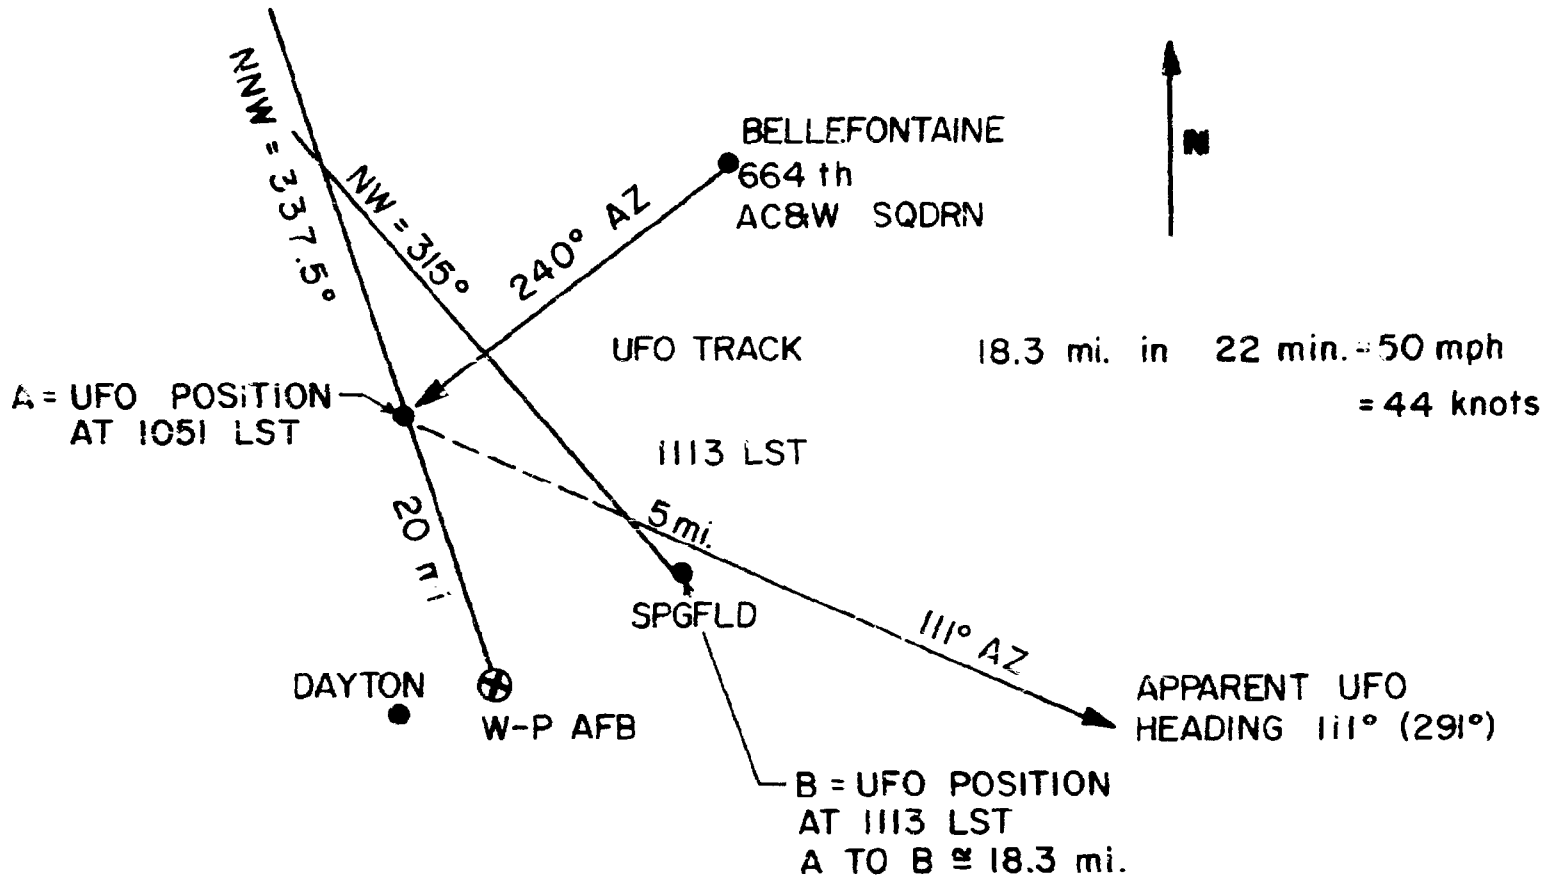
NNW = 337.5°

NW = 315°

240° AZ

BELLEFONTAINE
664 th
AC&W SQDRN

N

UFO TRACK

18.3 mi. in 22 min. = 50 mph
= 44 knots

A = UFO POSITION
AT 1051 LST

1113 LST

5 mi.

20 mi

SPGFLD

111° AZ

DAYTON

W-P AFB

APPARENT UFO
HEADING 111° (291°)

B = UFO POSITION
AT 1113 LST
A TO B ≅ 18.3 mi.